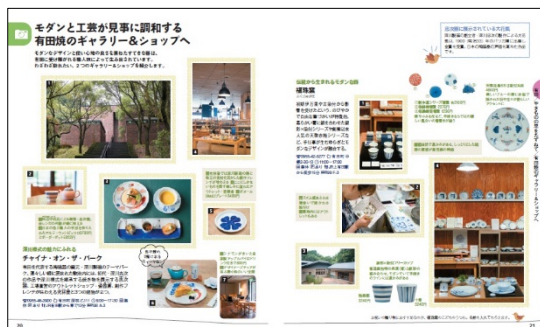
モダンと工芸が見事に調和する
有田焼のギャラリー＆ショップへ

モダンなデザインと使い心地の良さを兼ね備えた有田焼は、
窯元に受け継がれる職人技によって生み出されています。
わざわざ訪ねたい、2つのギャラリー＆ショップを紹介します。

有田焼の魅力に触れる
チャイナ・オン・ザ・パーク

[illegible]

陶器市でも見学できる
源右衛門窯

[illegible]

30

31